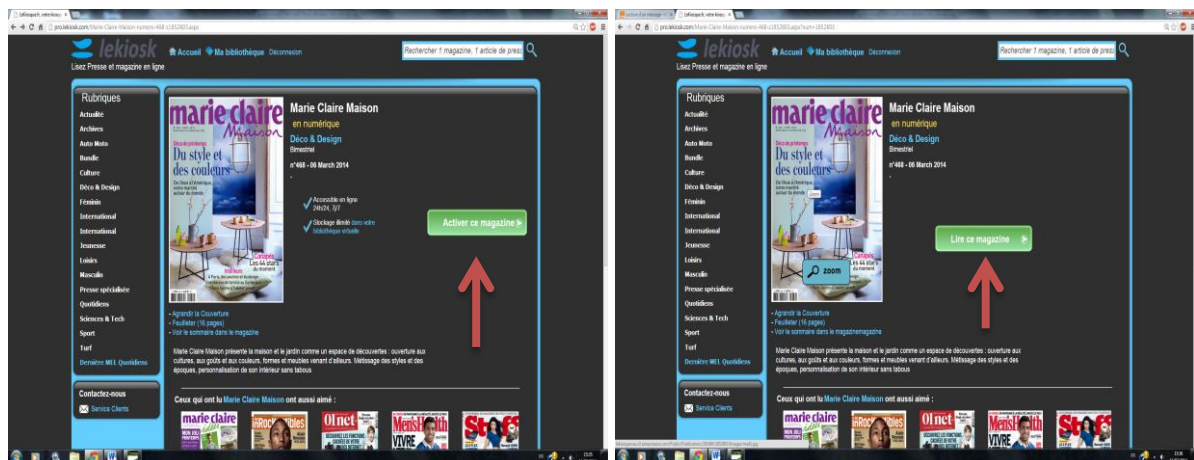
lekiosk

Accueil Ma bibliothèque Déconnexion

Rechercher 1 magazine, 1 article de pres

Lisez Presse et magazine en ligne

Rubriques

Actualité
Archives
Auto Moto
Bundle
Culture
Déco & Design
Féminin
International
International
Jeunesse
Loisirs
Masculin
Presse spécialisée
Quotidiens
Sciences & Tech
Sport
Turf
Dernière ME1 Quotidiens

Contactez-nous
Service Clients

marie claire Maison

Du style et des couleurs

Marie Claire Maison

en numérique

Déco & Design
Bimestriel

n°468 - 06 March 2014

Accessible en ligne 24h/24, 7j/7

Stockage illimité dans votre bibliothèque virtuelle

Activer ce magazine

- Agrandir la Couverture
- Feuilleter (16 pages)
- Voir le sommaire dans le magazine

Marie Claire Maison présente la maison et le jardin comme un espace de découvertes : ouverture aux cultures, aux goûts et aux couleurs, formes et meubles venant d'ailleurs. Métissage des styles et des époques, personnalisation de son intérieur sans tabous

Ceux qui ont lu Marie Claire Maison ont aussi aimé :

marie claire
01net
Men's Health
VIVRE

lekiosk

Accueil Ma bibliothèque Déconnexion

Rechercher 1 magazine, 1 article de pres

Lisez Presse et magazine en ligne

Rubriques

Actualité
Archives
Auto Moto
Bundle
Culture
Déco & Design
Féminin
International
International
Jeunesse
Loisirs
Masculin
Presse spécialisée
Quotidiens
Sciences & Tech
Sport
Turf
Dernière ME1 Quotidiens

Contactez-nous
Service Clients

marie claire Maison

Du style et des couleurs

zoom

Marie Claire Maison

en numérique

Déco & Design
Bimestriel

n°468 - 06 March 2014

Lire ce magazine

- Agrandir la Couverture
- Feuilleter (16 pages)
- Voir le sommaire dans le magazinemagazine

Marie Claire Maison présente la maison et le jardin comme un espace de découvertes : ouverture aux cultures, aux goûts et aux couleurs, formes et meubles venant d'ailleurs. Métissage des styles et des époques, personnalisation de son intérieur sans tabous

Ceux qui ont lu Marie Claire Maison ont aussi aimé :

marie claire
01net
Men's Health
VIVRE